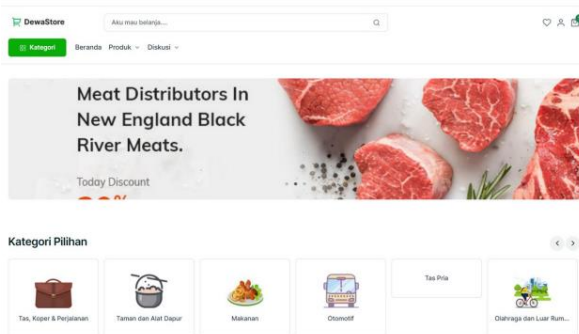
DewaStore

Asu mau belanja...

Kategori Beranda Produk Diskusi

Meat Distributors In New England Black River Meats.

Today Discount

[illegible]

Kategori Pilihan

Tas, Koper & Perjalanan

Taman dan Alat Dapur

Makanan

Otomotif

Tas Pria

Olahraga dan Luar Rum...